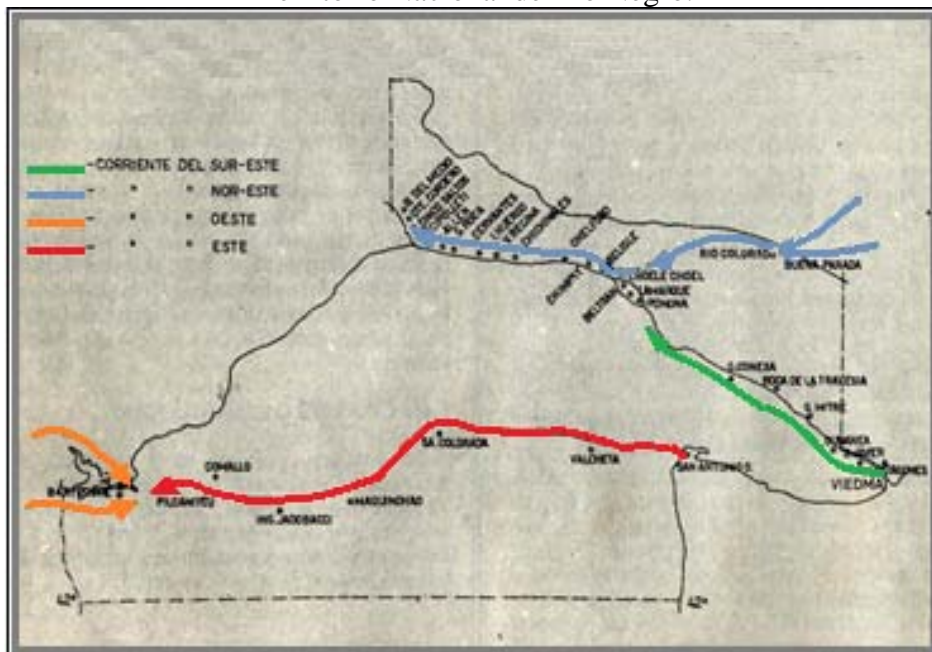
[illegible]

-CORRIENTE DEL SUR-ESTE
- " " NOR-ESTE
- " " OESTE
- " " ESTE

RIO COLORADO
BUENA PARADA
CHOELE CHOEL
CHIMPAY
LAMARQUE
POMONA
BELTRAN
G.CONESA
BOCA DE LA TRAVESIA
S.MITRE
VIEDMA
SA.COLORADA
VALCHETA
SAN ANTONIO
COMALLO
PILCANIYEU
ING. JACOBACCI
MAQUINCHAO
BARILOCHE
42°
42°